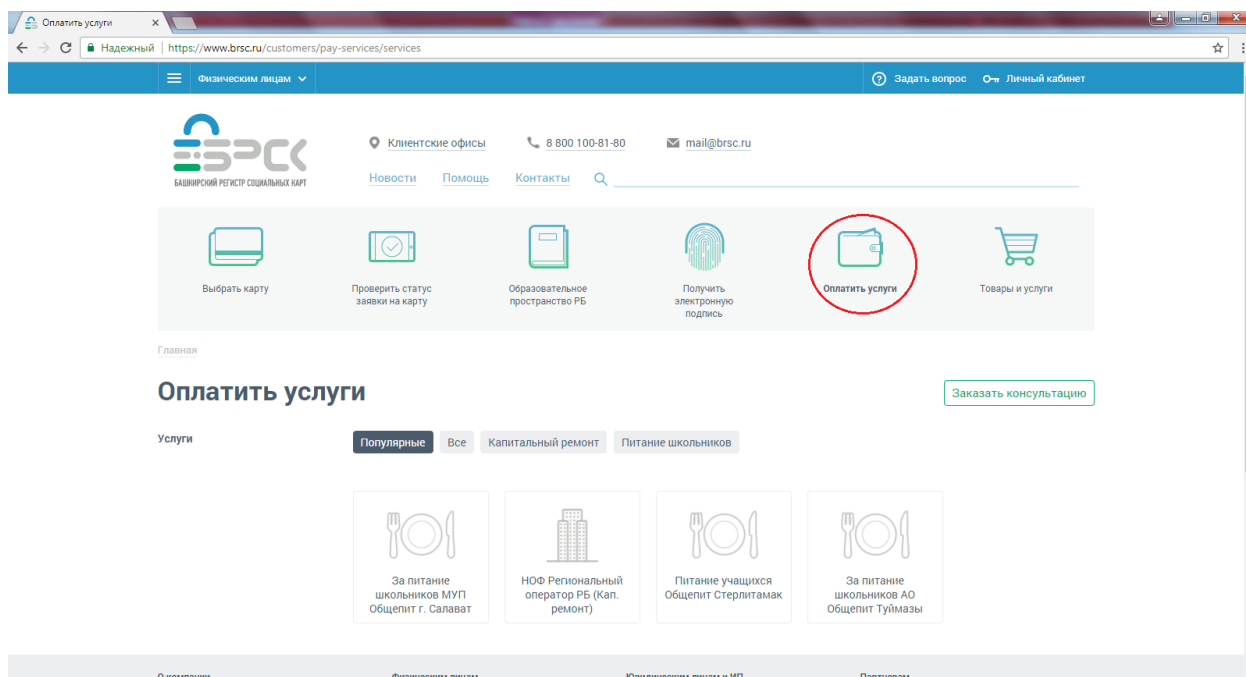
Оплатить услуги ×

Надежный | https://www.brsc.ru/customers/pay-services/services

Физическим лицам

Задать вопрос Личный кабинет

БРСК
БАШКИРСКИЙ РЕГИСТР СОЦИАЛЬНЫХ КАРТ

Клиентские офисы 8 800 100-81-80 mail@brsc.ru

Новости Помощь Контакты

Выбрать карту

Проверить статус заявки на карту

Образовательное пространство РБ

Получить электронную подпись

Оплатить услуги

Товары и услуги

Главная

Оплатить услуги

Заказать консультацию

Услуги

Популярные Все Капитальный ремонт Питание школьников

За питание школьников МУП Общепит г. Салават

НОФ Региональный оператор РБ (Кап. ремонт)

Питание учащихся Общепит Стерлитамак

За питание школьников АО Общепит Туймазы

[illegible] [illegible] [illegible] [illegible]